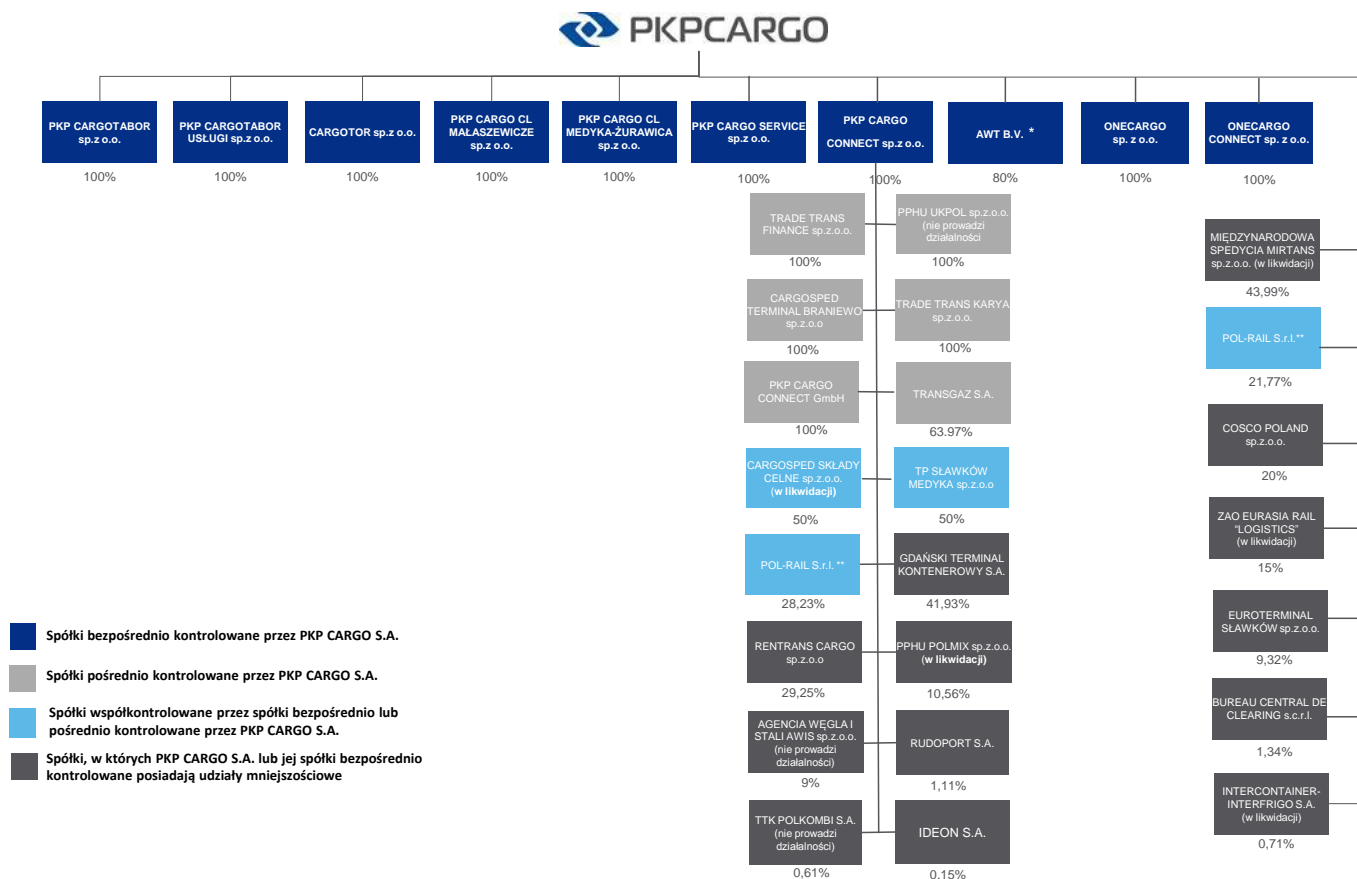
PKPCARGO

PKP CARGOTABOR sp.z o.o.
100%

PKP CARGOTABOR USŁUGI sp.z o.o.
100%

CARGOTOR sp.z o.o.
100%

PKP CARGO CL MAŁASZEWICZE sp.z o.o.
100%

PKP CARGO CL MEDYKA-ŻURAWICA sp.z o.o.
100%

PKP CARGO SERVICE sp.z o.o.
100%

PKP CARGO CONNECT sp.z o.o.
100%

AWT B.V. *
80%

ONECARGO sp. z o.o.
100%

ONECARGO CONNECT sp. z o.o.
100%

TRADE TRANS FINANCE sp.z.o.o.
100%

PPHU UKPOL sp.z.o.o. (nie prowadzi działalności
100%

CARGOSPED TERMINAL BRANIEWO sp.z.o.o
100%

TRADE TRANS KARYA sp.z.o.o.
100%

PKP CARGO CONNECT GmbH
100%

TRANSGAZ S.A.
63.97%

CARGOSPED SKŁADY CELNE sp.z.o.o. (w likwidacji)
50%

TP SŁAWKÓW MEDYKA sp.z.o.o
50%

POL-RAIL S.r.l. **
28,23%

GDAŃSKI TERMINAL KONTENEROWY S.A.
41,93%

RENTRANS CARGO sp.z.o.o
29,25%

PPHU POLMIX sp.z.o.o. (w likwidacji)
10,56%

AGENCIA WĘGLA I STALI AWIS sp.z.o.o. (nie prowadzi działalności)
9%

RUDOPORT S.A.
1,11%

TTK POLKOMBI S.A. (nie prowadzi działalności)
0,61%

IDEON S.A.
0.15%

MIĘDZYNARODOWA SPEDYCIA MIRTANS sp.z.o.o. (w likwidacji)
43,99%

POL-RAIL S.r.l.**
21,77%

COSCO POLAND sp.z.o.o.
20%

ZAO EURASIA RAIL "LOGISTICS" (w likwidacji)
15%

EUROTERMINAL SŁAWKÓW sp.z.o.o.
9,32%

BUREAU CENTRAL DE CLEARING s.c.r.l.
1,34%

INTERCONTAINER-INTERFRIGO S.A. (w likwidacji)
0,71%

Spółki bezpośrednio kontrolowane przez PKP CARGO S.A.

Spółki pośrednio kontrolowane przez PKP CARGO S.A.

Spółki współkontrolowane przez spółki bezpośrednio lub pośrednio kontrolowane przez PKP CARGO S.A.

Spółki, w których PKP CARGO S.A. lub jej spółki bezpośrednio kontrolowane posiadają udziały mniejszościowe